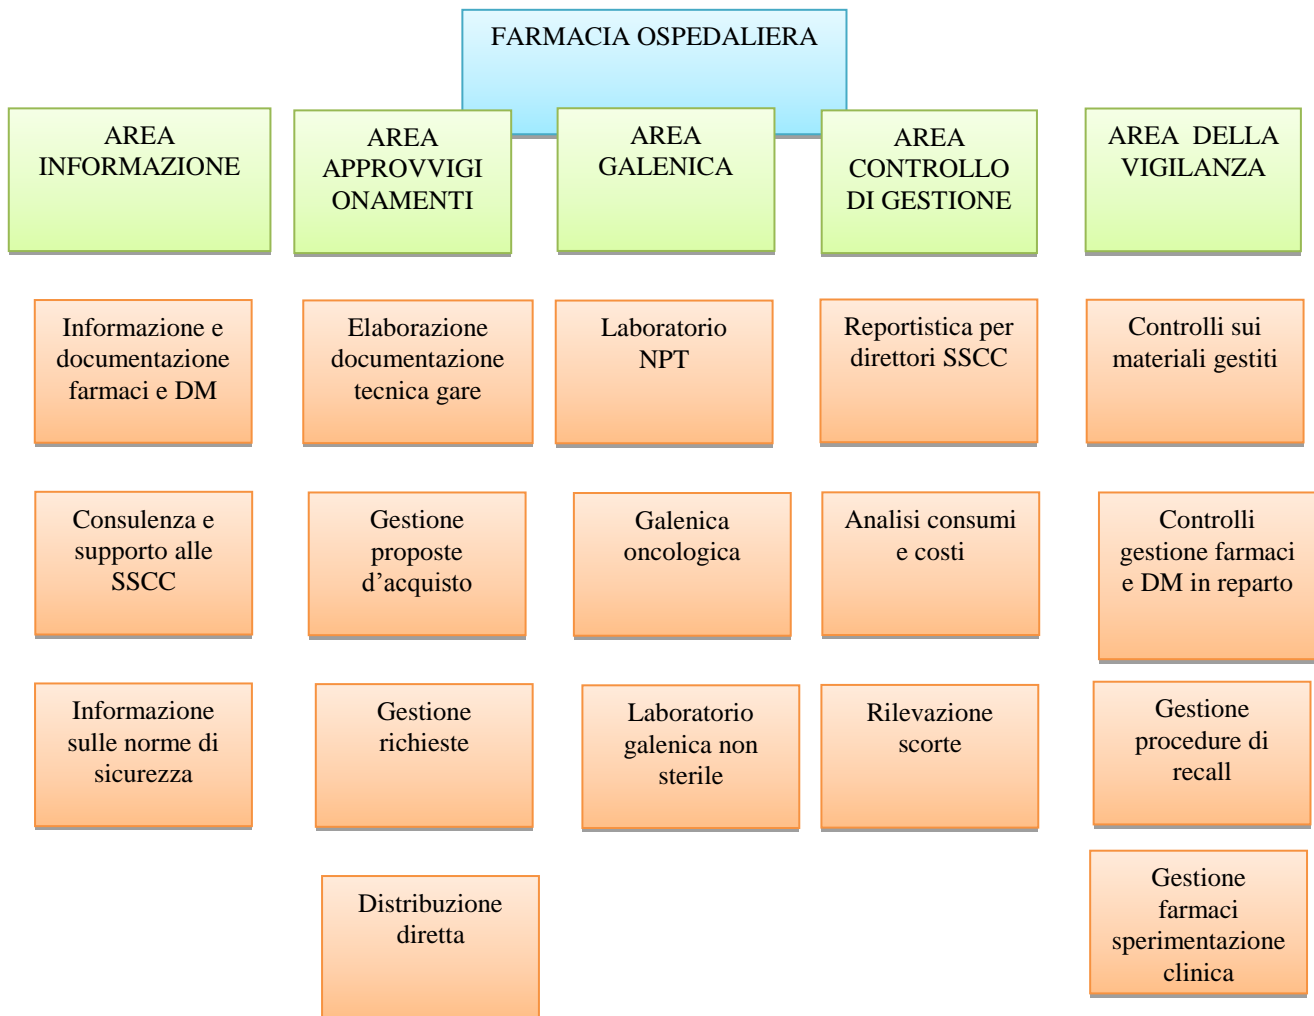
FARMACIA OSPEDALIERA

AREA INFORMAZIONE

Informazione e documentazione farmaci e DM

Consulenza e supporto alle SSCC

Informazione sulle norme di sicurezza

AREA APPROVVIGIONAMENTI

Elaborazione documentazione tecnica gare

Gestione proposte d’acquisto

Gestione richieste

Distribuzione diretta

AREA GALENICA

Laboratorio NPT

Galenica oncologica

Laboratorio galenica non sterile

AREA CONTROLLO DI GESTIONE

Reportistica per direttori SSCC

Analisi consumi e costi

Rilevazione scorte

AREA DELLA VIGILANZA

Controlli sui materiali gestiti

Controlli gestione farmaci e DM in reparto

Gestione procedure di recall

Gestione farmaci sperimentazione clinica